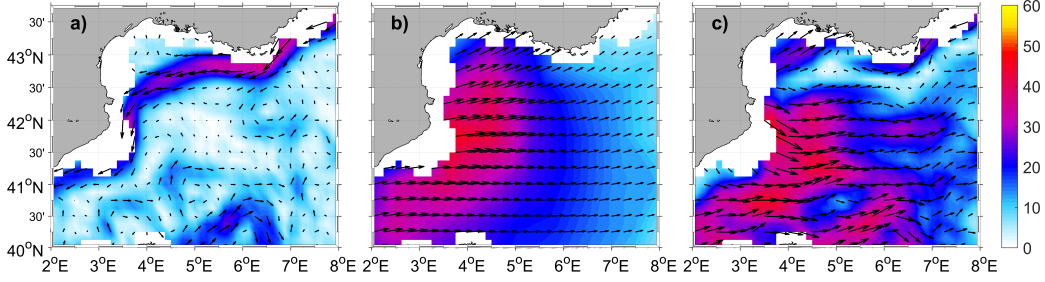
a)

b)

c)

30'
$43^oN$
30'
$42^oN$
30'
$41^oN$
30'
$40^oN$

$2^oE$ $3^oE$ $4^oE$ $5^oE$ $6^oE$ $7^oE$ $8^oE$
$2^oE$ $3^oE$ $4^oE$ $5^oE$ $6^oE$ $7^oE$ $8^oE$
$2^oE$ $3^oE$ $4^oE$ $5^oE$ $6^oE$ $7^oE$ $8^oE$

60
50
40
30
20
10
0